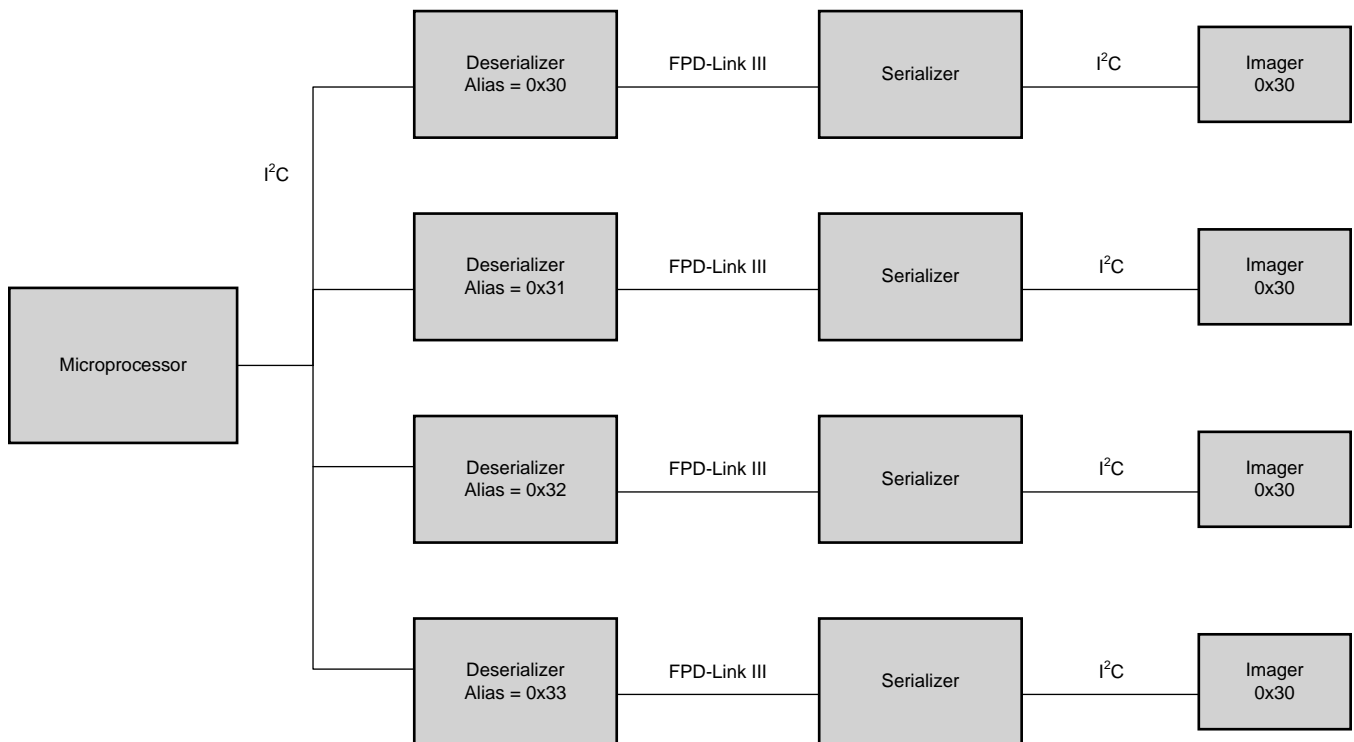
Deserializer
Alias = 0x30

FPD-Link III

Serializer

$I^2C$

Imager
0x30

$I^2C$

Deserializer
Alias = 0x31

FPD-Link III

Serializer

$I^2C$

Imager
0x30

Microprocessor

Deserializer
Alias = 0x32

FPD-Link III

Serializer

$I^2C$

Imager
0x30

Deserializer
Alias = 0x33

FPD-Link III

Serializer

$I^2C$

Imager
0x30